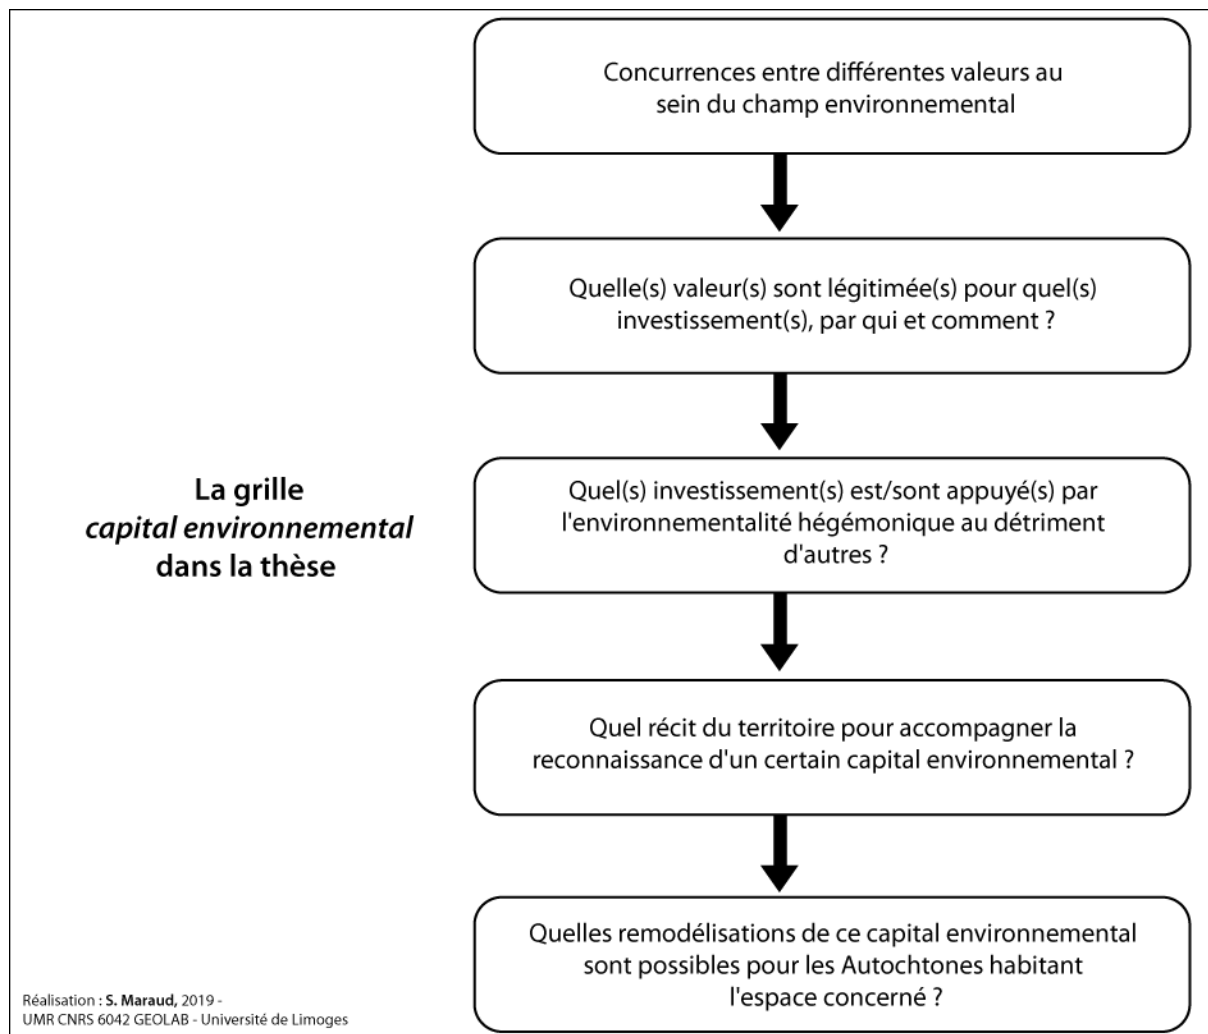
La grille
*capital environnemental*
dans la thèse

Concurrences entre différentes valeurs au sein du champ environnemental

Quelle(s) valeur(s) sont légitimée(s) pour quel(s) investissement(s), par qui et comment ?

Quel(s) investissement(s) est/sont appuyé(s) par l'environnementalité hégémonique au détriment d'autres ?

Quel récit du territoire pour accompagner la reconnaissance d'un certain capital environnemental ?

Quelles remodélisations de ce capital environnemental sont possibles pour les Autochtones habitant l'espace concerné ?

Réalisation : **S. Maraud,** 2019 -
UMR CNRS 6042 GEOLAB - Université de Limoges